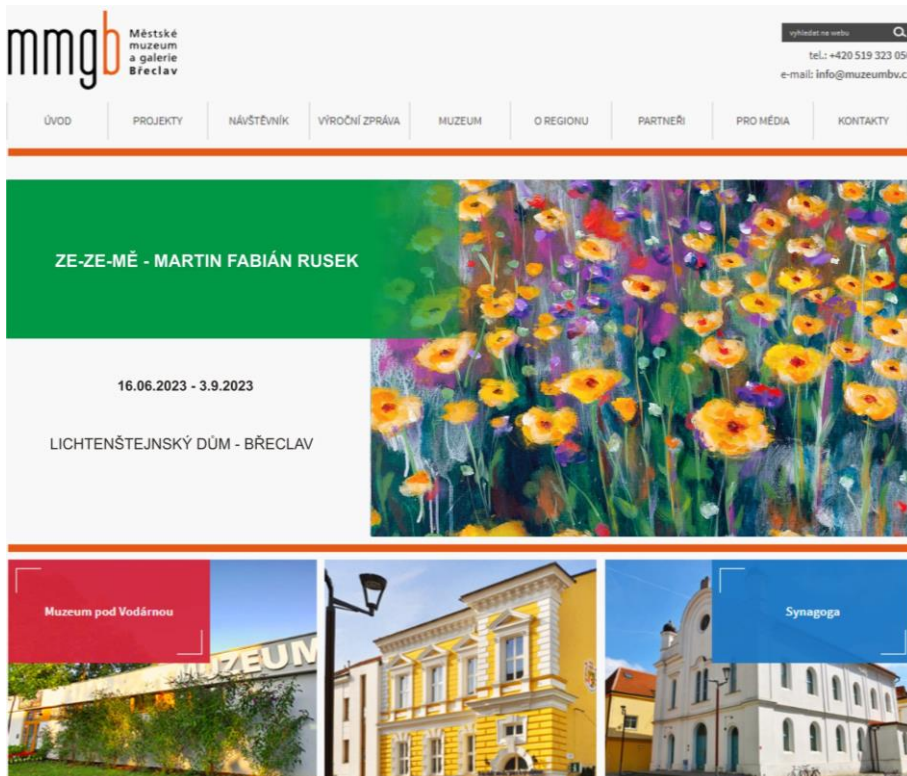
mmgb Městské muzeum a galerie Břeclav

vyhledat na webu

tel.: +420 519 323 05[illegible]
e-mail: info@muzeumbv.c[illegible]

ÚVOD PROJEKTY NÁVŠTĚVNÍK VÝROČNÍ ZPRÁVA MUZEUM O REGIONU PARTNEŘI PRO MÉDIA KONTAKTY

ZE-ZE-MĚ - MARTIN FABIÁN RUSEK

16.06.2023 - 3.9.2023

LICHTENŠTEJNSKÝ DŮM - BŘECLAV

Muzeum pod Vodárnou

MUZEUM

Synagoga